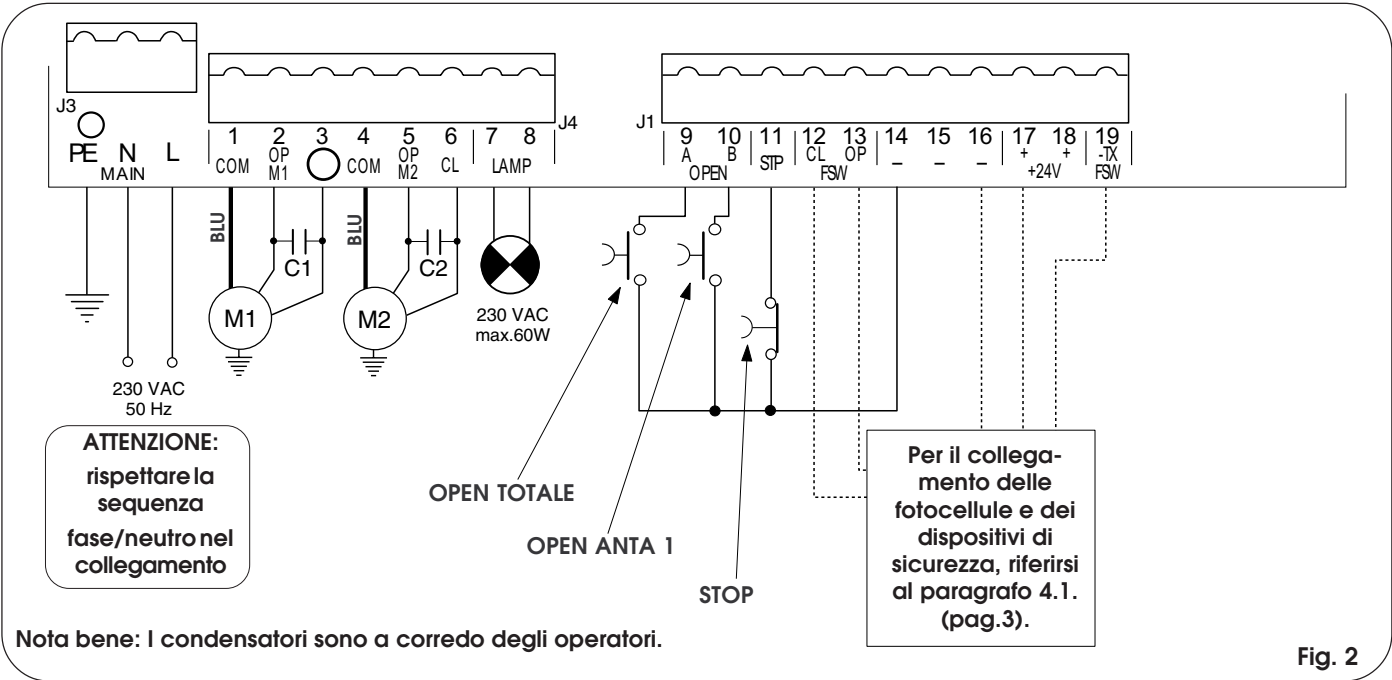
J3
PE N L
MAIN

1 COM
2 OP M1
3
4 COM
5 OP M2
6 CL
7 8 LAMP
J4

J1
9 A
10 B
OPEN
11 STP
12 CL
13 OP
FSW
14 –
15 –
16 –
17 +
18 +
+24V
19 -TX
FSW

BLU
C1
M1
BLU
C2
M2

230 VAC
max.60W

230 VAC
50 Hz

ATTENZIONE:
rispettare la sequenza fase/neutro nel collegamento

OPEN TOTALE

OPEN ANTA 1

STOP

Per il collegamento delle fotocellule e dei dispositivi di sicurezza, riferirsi al paragrafo 4.1. (pag.3).

Nota bene: I condensatori sono a corredo degli operatori.

Fig. 2